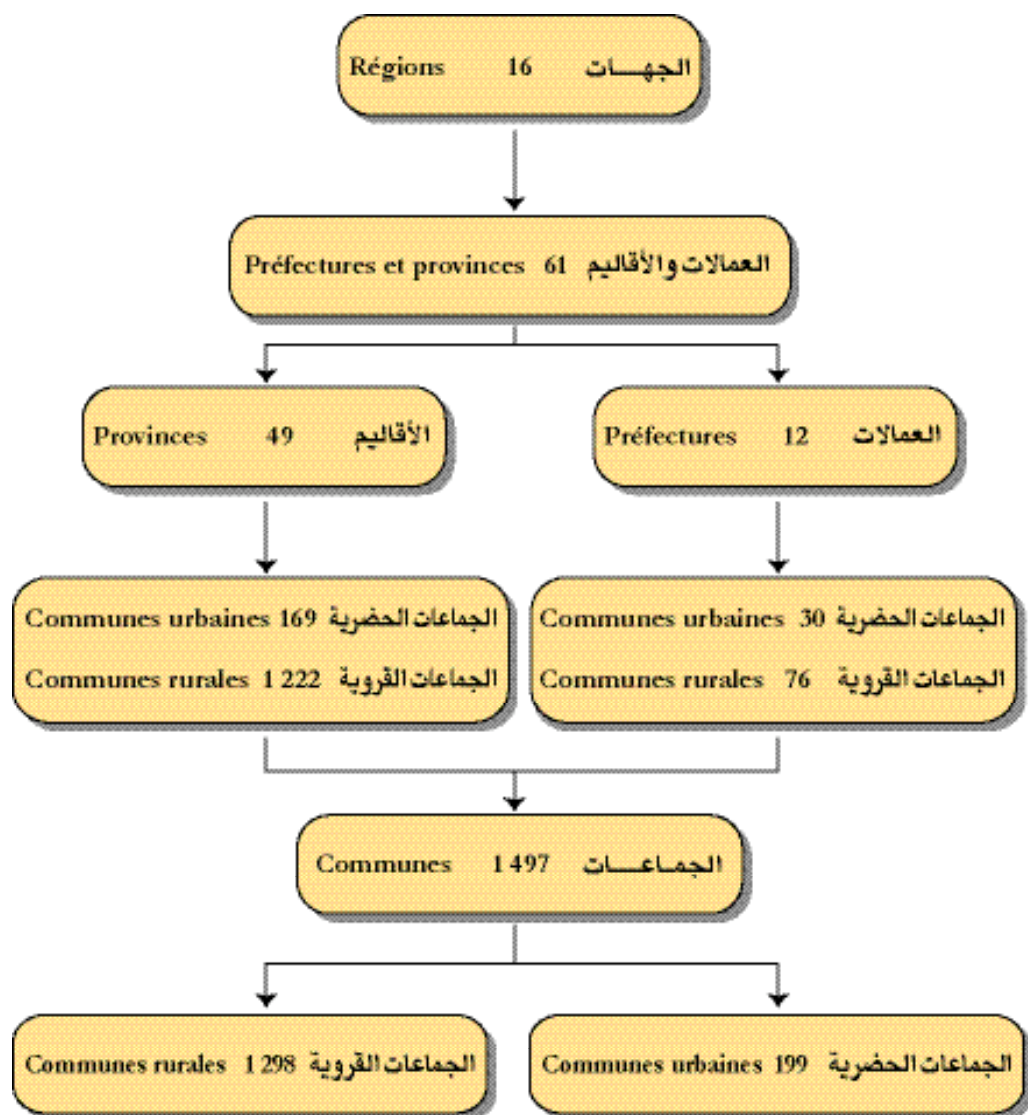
Régions 16 الجهـــات

Préfectures et provinces 61 العمالات والأقاليم

Provinces 49 الأقاليم

Préfectures 12 العمالات

Communes urbaines 169 الجماعات الحضرية
Communes rurales 1 222 الجماعات القروية

Communes urbaines 30 الجماعات الحضرية
Communes rurales 76 الجماعات القروية

Communes 1 497 الجمــاعـــات

Communes rurales 1 298 الجماعات القروية

Communes urbaines 199 الجماعات الحضرية